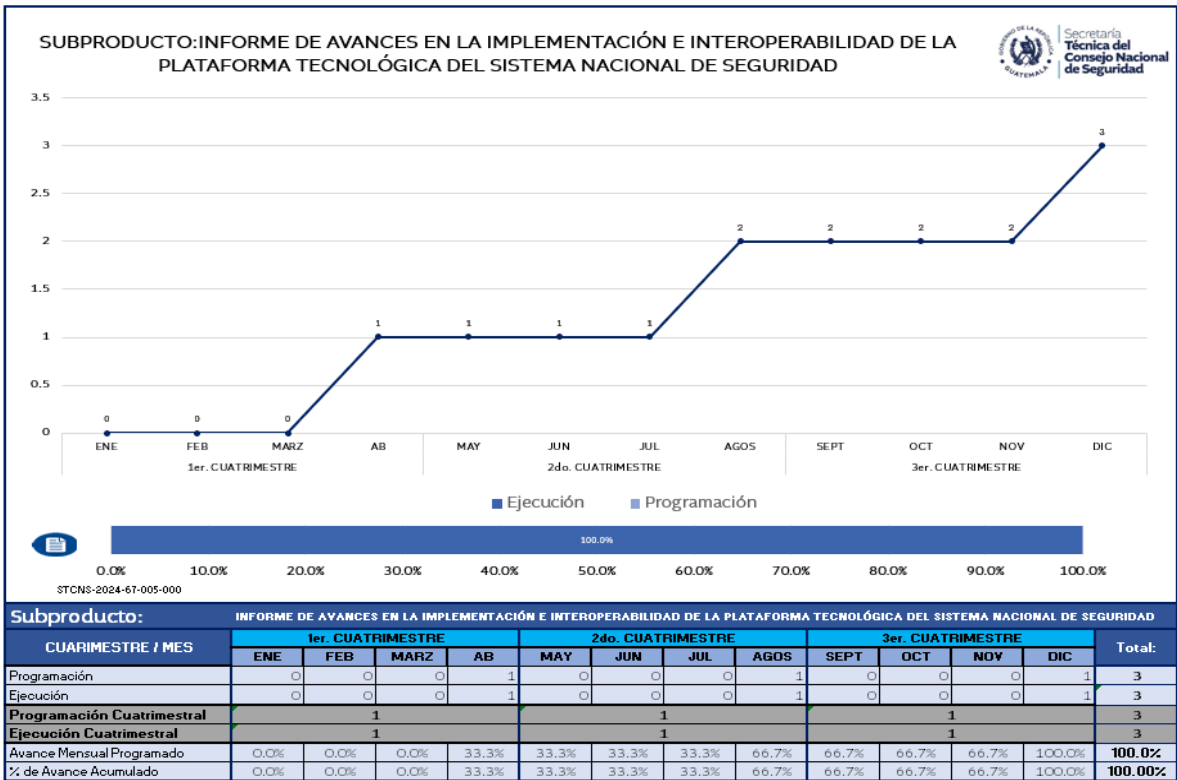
SUBPRODUCTO:INFORME DE AVANCES EN LA IMPLEMENTACIÓN E INTEROPERABILIDAD DE LA PLATAFORMA TECNOLÓGICA DEL SISTEMA NACIONAL DE SEGURIDAD

GOBIERNO DE LA REPÚBLICA GUATEMALA
Secretaría Técnica del Consejo Nacional de Seguridad

3.5
3
2.5
2
1.5
1
0.5
0

0 0 0 1 1 1 1 2 2 2 2 3

ENE FEB MARZ AB MAY JUN JUL AGOS SEPT OCT NOV DIC
1er. CUATRIMESTRE
2do. CUATRIMESTRE
3er. CUATRIMESTRE

Ejecución Programación

100.0%

0.0% 10.0% 20.0% 30.0% 40.0% 50.0% 60.0% 70.0% 80.0% 90.0% 100.0%

STCNS-2024-67-005-000

Subproducto: INFORME DE AVANCES EN LA IMPLEMENTACIÓN E INTEROPERABILIDAD DE LA PLATAFORMA TECNOLÓGICA DEL SISTEMA NACIONAL DE SEGURIDAD

| CUARIMESTRE / MES | 1er. CUATRIMESTRE | | | | 2do. CUATRIMESTRE | | | | 3er. CUATRIMESTRE | | | | Total: |
|---|---|---|---|---|---|---|---|---|---|---|---|---|---|
| | ENE | FEB | MARZ | AB | MAY | JUN | JUL | AGOS | SEPT | OCT | NOV | DIC | |
| Programación | 0 | 0 | 0 | 1 | 0 | 0 | 0 | 1 | 0 | 0 | 0 | 1 | 3 |
| Ejecución | 0 | 0 | 0 | 1 | 0 | 0 | 0 | 1 | 0 | 0 | 0 | 1 | 3 |
| Programación Cuatrimestral | 1 | | | | 1 | | | | 1 | | | | 3 |
| Ejecución Cuatrimestral | 1 | | | | 1 | | | | 1 | | | | 3 |
| Avance Mensual Programado | 0.0% | 0.0% | 0.0% | 33.3% | 33.3% | 33.3% | 33.3% | 66.7% | 66.7% | 66.7% | 66.7% | 100.0% | 100.0% |
| % de Avance Acumulado | 0.0% | 0.0% | 0.0% | 33.3% | 33.3% | 33.3% | 33.3% | 66.7% | 66.7% | 66.7% | 66.7% | 100.0% | 100.00% |